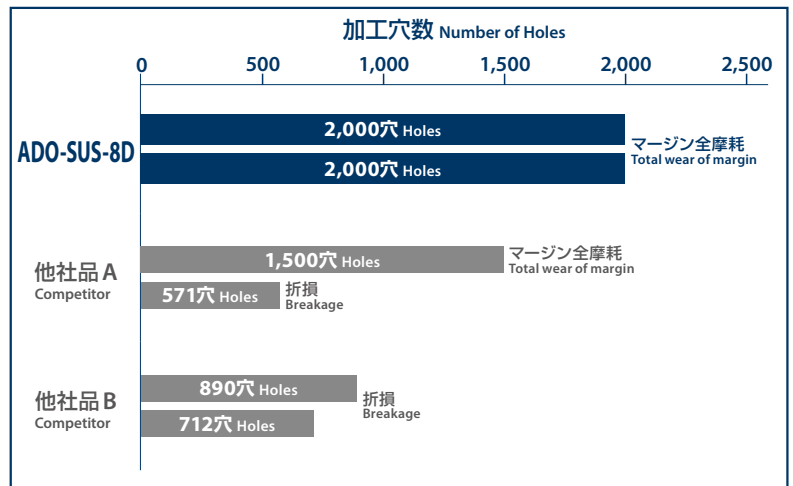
加工穴数 Number of Holes

0 500 1,000 1,500 2,000 2,500

ADO-SUS-8D

2,000穴 Holes

2,000穴 Holes

マージン全摩耗
Total wear of margin

他社品 A
Competitor

1,500穴 Holes

マージン全摩耗
Total wear of margin

571穴 Holes

折損
Breakage

他社品 B
Competitor

890穴 Holes

712穴 Holes

折損
Breakage